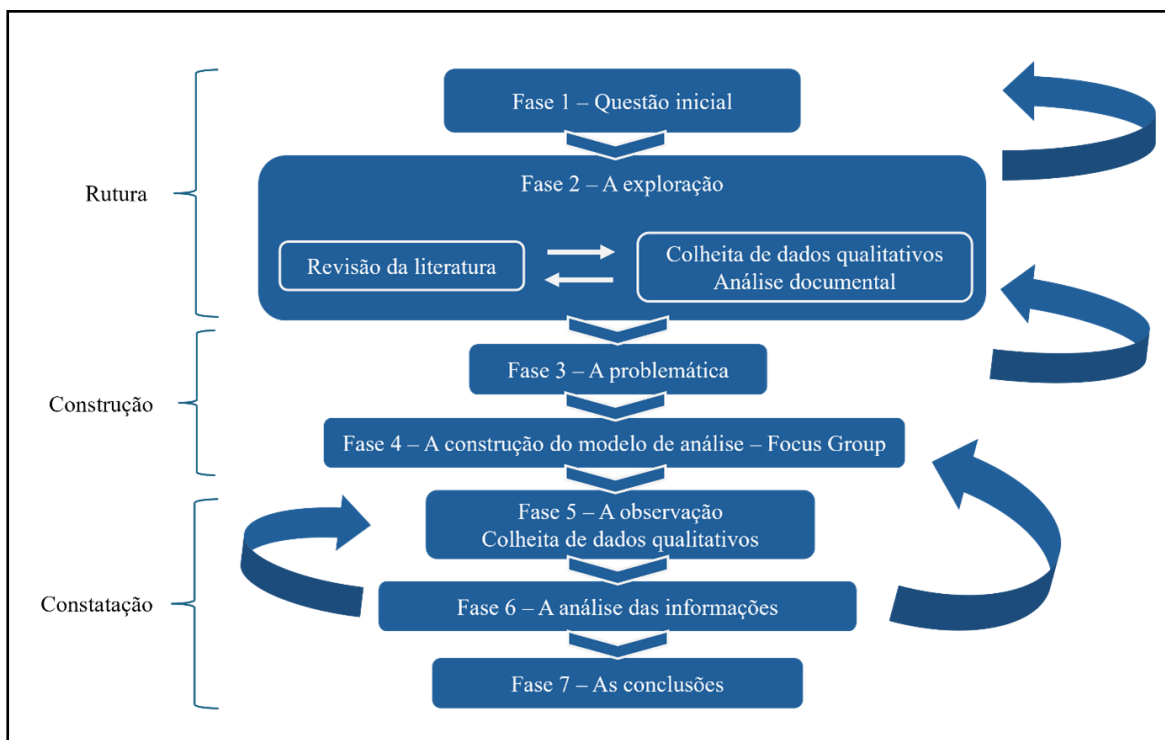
Rutura

Fase 1 – Questão inicial

Fase 2 – A exploração

Revisão da literatura

Colheita de dados qualitativos
Análise documental

Construção

Fase 3 – A problemática

Fase 4 – A construção do modelo de análise – Focus Group

Constatação

Fase 5 – A observação
Colheita de dados qualitativos

Fase 6 – A análise das informações

Fase 7 – As conclusões